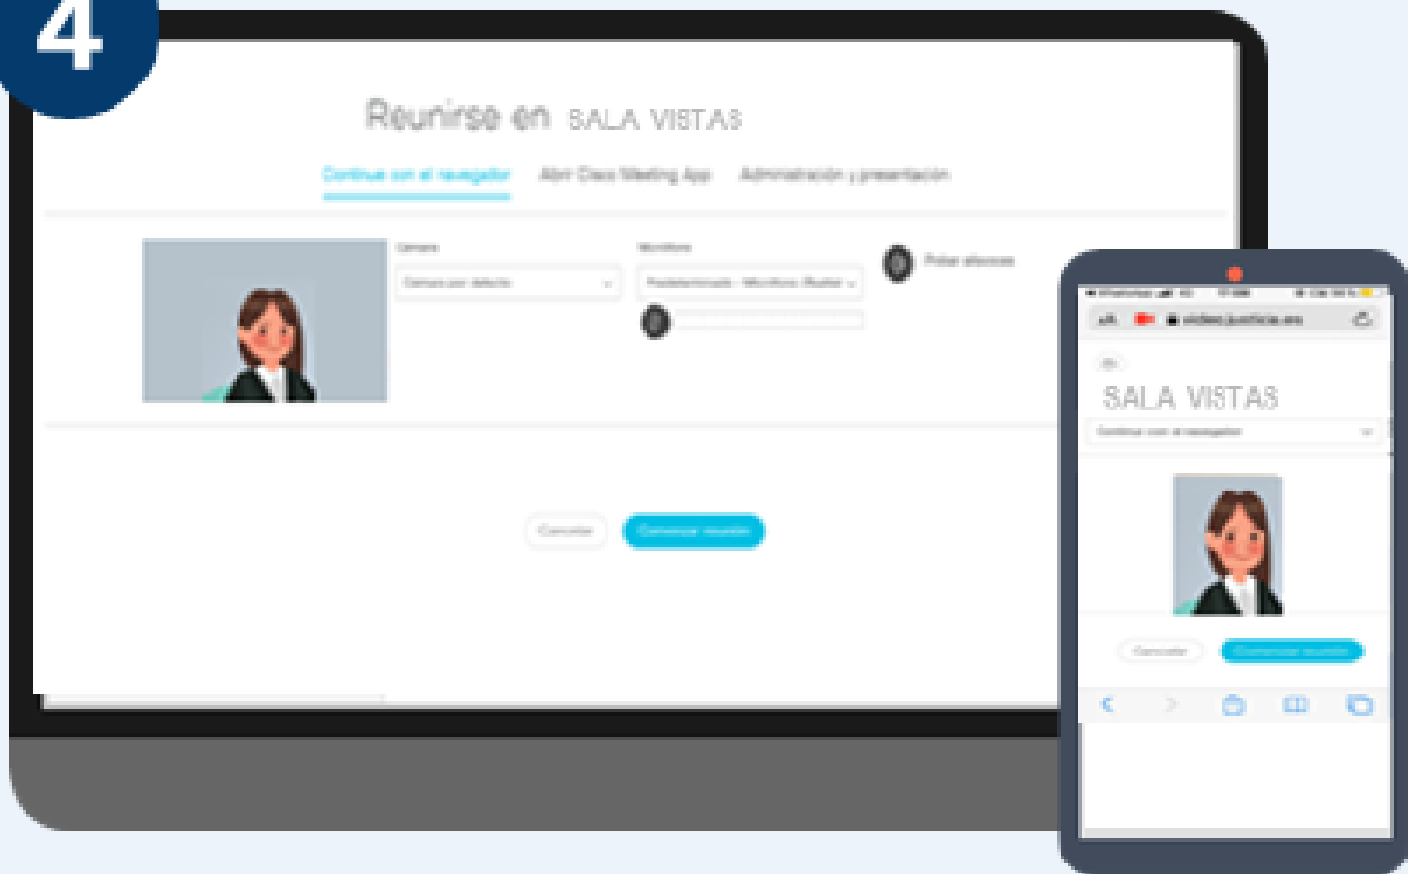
4

Reunirse en SALA VISTAS

Continue con el navegador

Abrir Cisco Meeting App

Administración y presentación

Cámara

Cámara por defecto

Micrófono

Predeterminado - Micrófono (Realtek)

Probar altavoces

Cancelar

Comenzar reunión

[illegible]

videos.justicia.es

SALA VISTAS

Continue con el navegador

Cancelar

Comenzar reunión